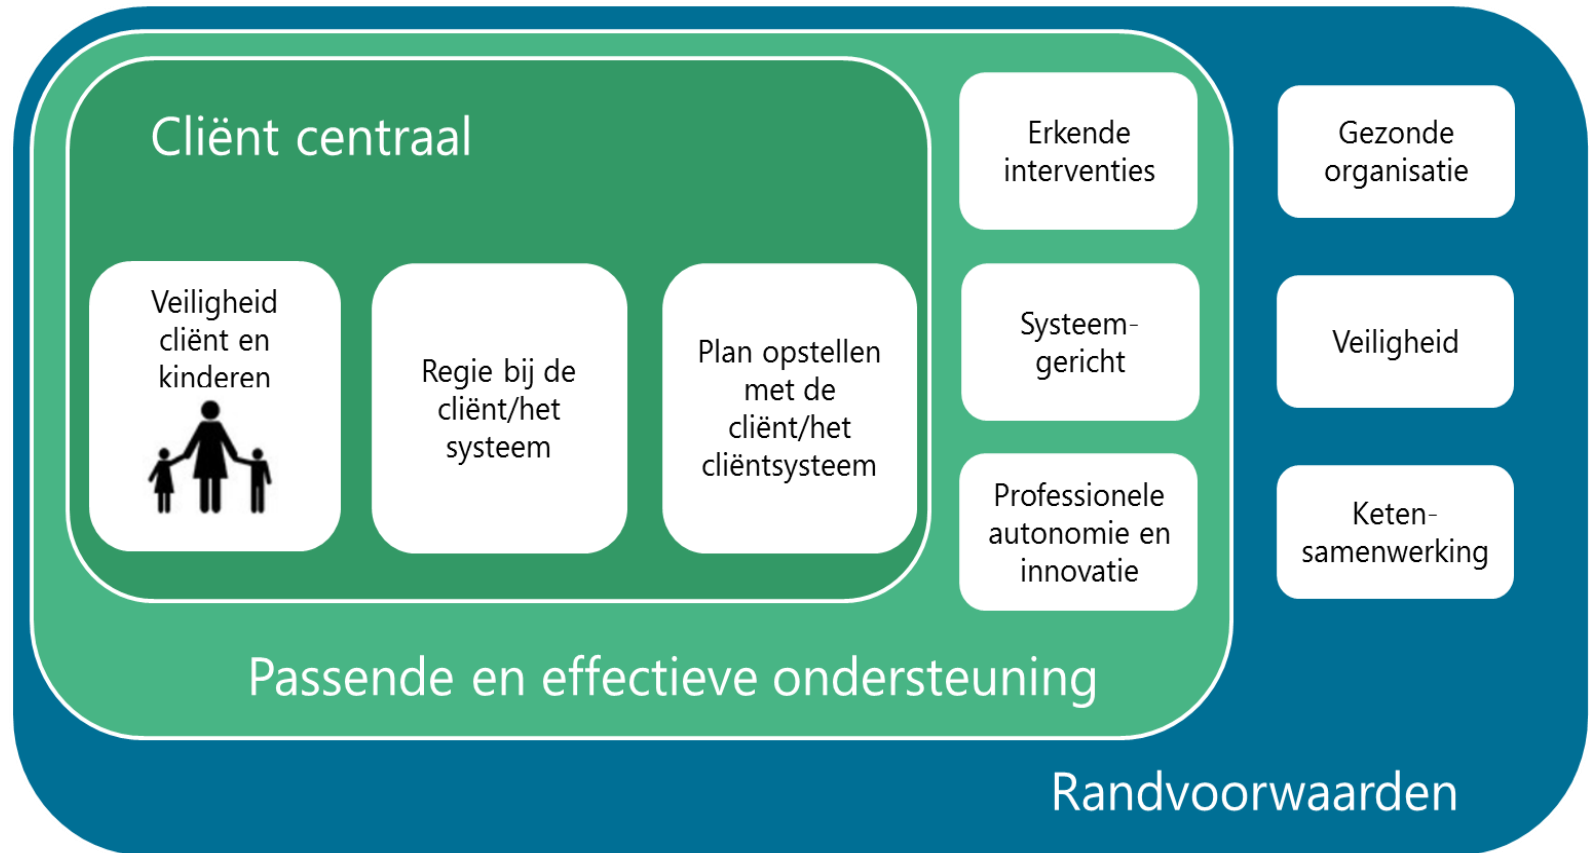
Cliënt centraal

Veiligheid cliënt en kinderen

Regie bij de cliënt/het systeem

Plan opstellen met de cliënt/het cliëntsysteem

Erkende interventies

Systeem-gericht

Professionele autonomie en innovatie

Passende en effectieve ondersteuning

Gezonde organisatie

Veiligheid

Keten-samenwerking

Randvoorwaarden